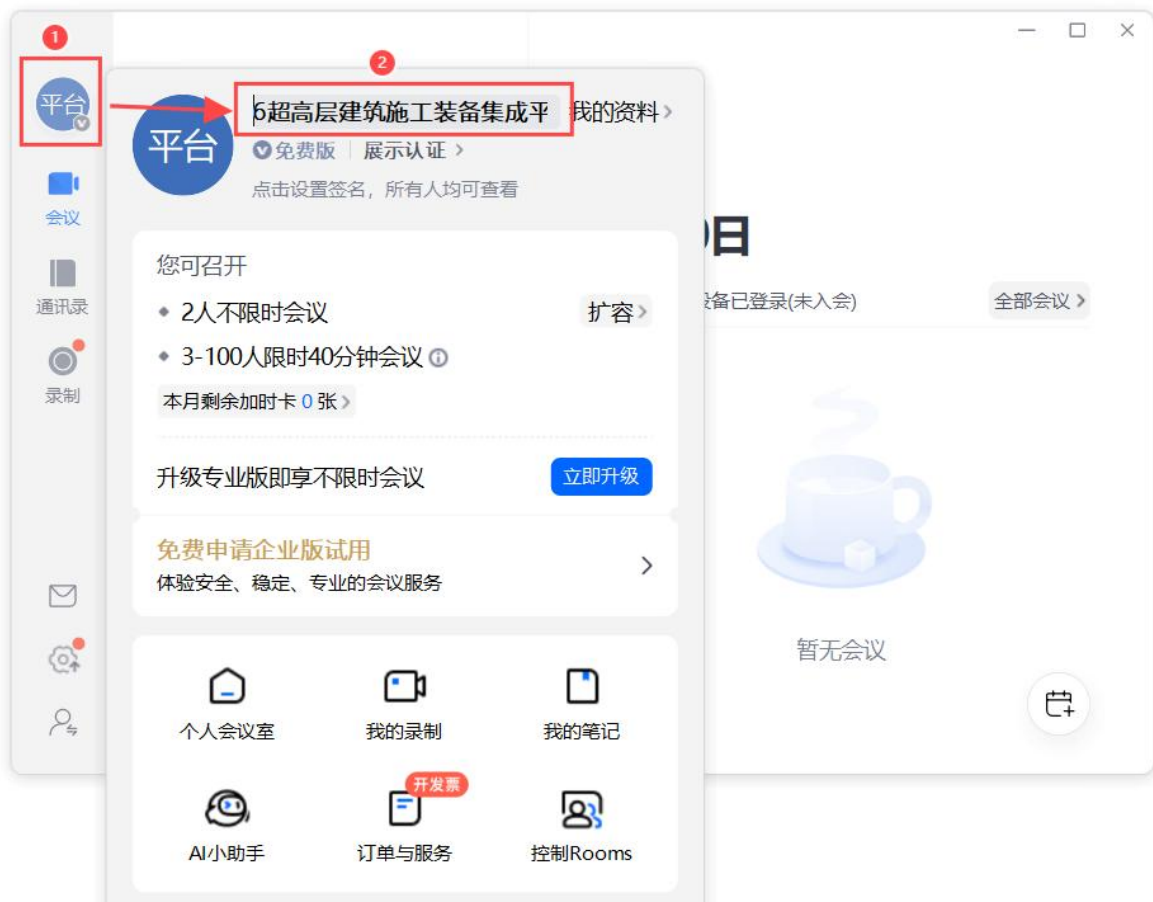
1
平台
会议
通讯录
录制

2
平台
6超高层建筑施工装备集成平 我的资料 >
免费版 | 展示认证 >
点击设置签名，所有人均可查看

您可召开
• 2人不限时会议 扩容 >
• 3-100人限时40分钟会议 ⓘ
本月剩余加时卡 0 张 >

升级专业版即享不限时会议 立即升级

免费申请企业版试用
体验安全、稳定、专业的会议服务 >

个人会议室
我的录制
我的笔记
AI小助手
开发票
订单与服务
控制Rooms

日
设备已登录(未入会)
全部会议 >
暂无会议